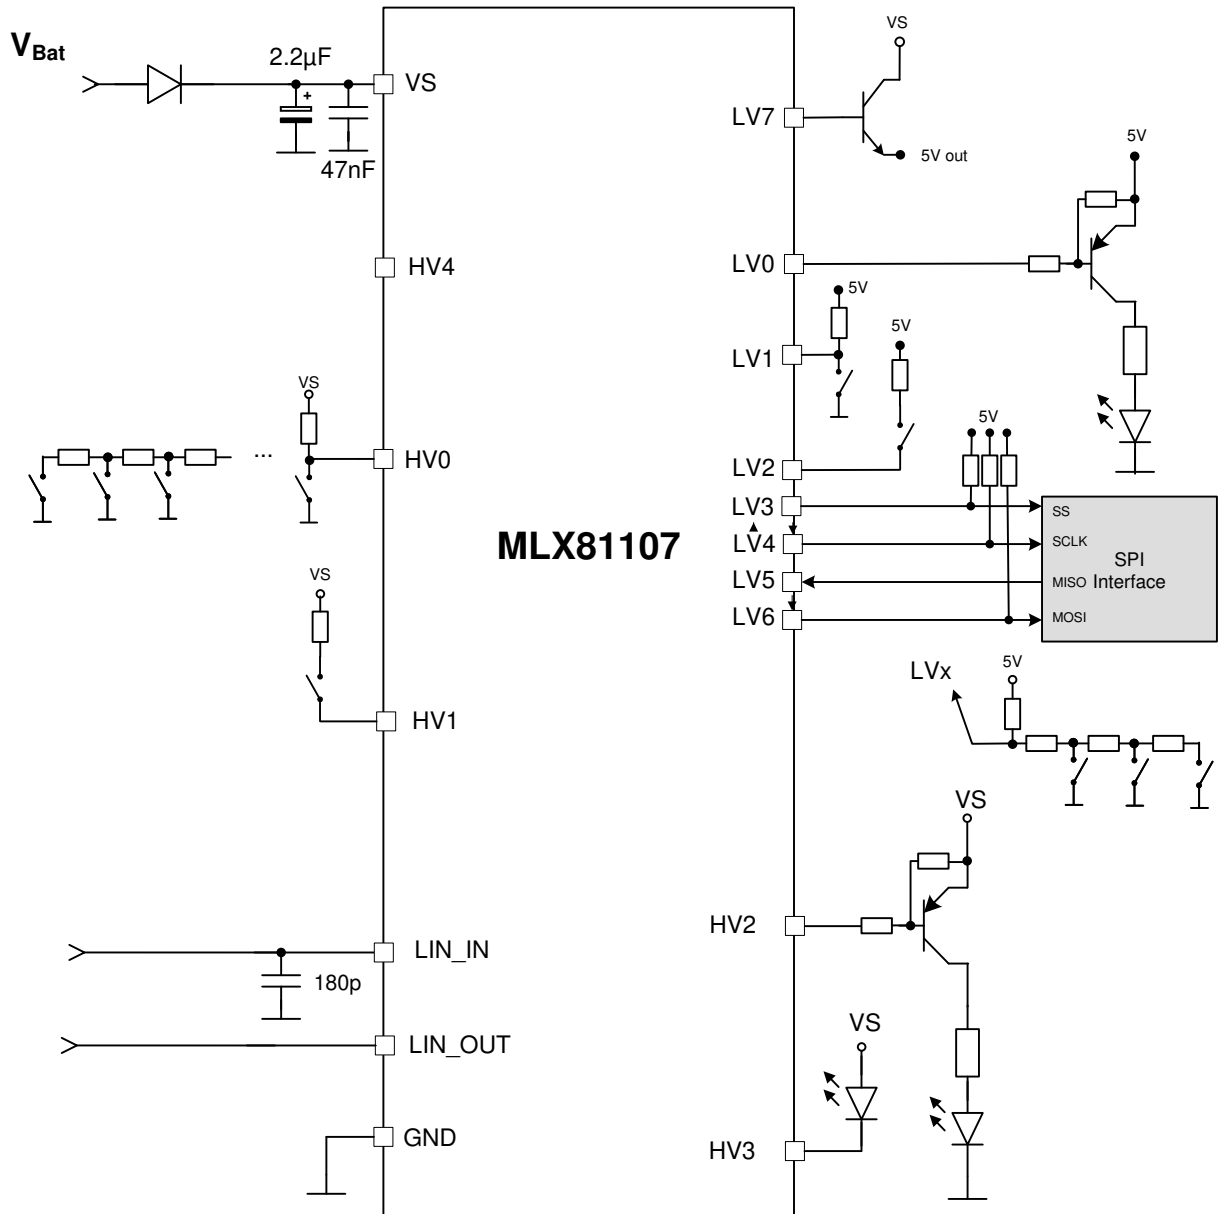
$V_{Bat}$

2.2µF

VS

47nF

HV4

VS

...

HV0

VS

HV1

LIN_IN

180p

LIN_OUT

GND

MLX81107

VS

LV7

5V out

5V

LV0

5V

5V

LV1

LV2

5V

LV3

LV4

LV5

LV6

SS

SCLK

MISO

MOSI

SPI Interface

LVx

5V

VS

HV2

VS

HV3